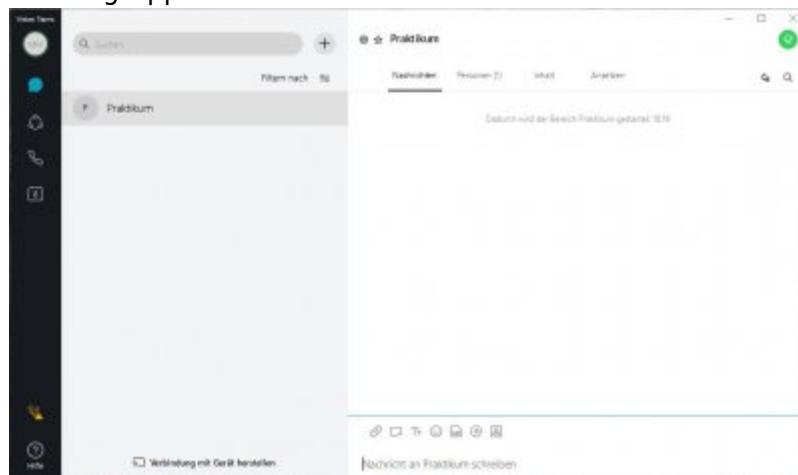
Webex Teams

Q Suchen

Filtern nach

P Praktikum

Praktikum

Nachrichten Personen (1) Inhalt Anheften

Dadurch wird der Bereich Praktikum gestartet. 10:19

Nachricht an Praktikum schreiben

Verbindung mit Gerät herstellen

Hilfe